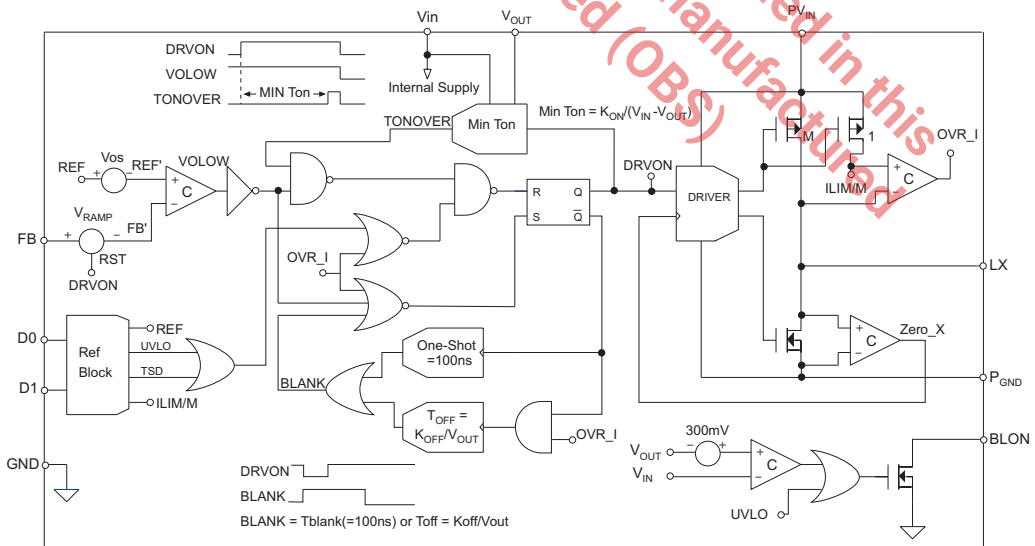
Vin
$V_{OUT}$
$PV_{IN}$
d (OBS) manufactured in this

DRVON
VOLOW
TONOVER
MIN Ton
Internal Supply
Min Ton
TONOVER
Min Ton = $K_{ON}/(V_{IN}-V_{OUT})$
M
1
OVR_I
REF
Vos
REF'
VOLOW
C
$V_{RAMP}$
FB'
FB
RST
DRVON
R
Q
S
$\overline{Q}$
DRVON
DRIVER
ILIM/M
C
OVR_I
LX
D0
D1
Ref Block
REF
UVLO
TSD
ILIM/M
One-Shot =100ns
BLANK
$T_{OFF}$ = $K_{OFF}/V_{OUT}$
OVR_I
C
Zero_X
$P_{GND}$
GND
300mV
$V_{OUT}$
$V_{IN}$
C
BLON
UVLO
DRVON
BLANK
BLANK = Tblank(=100ns) or Toff = Koff/Vout